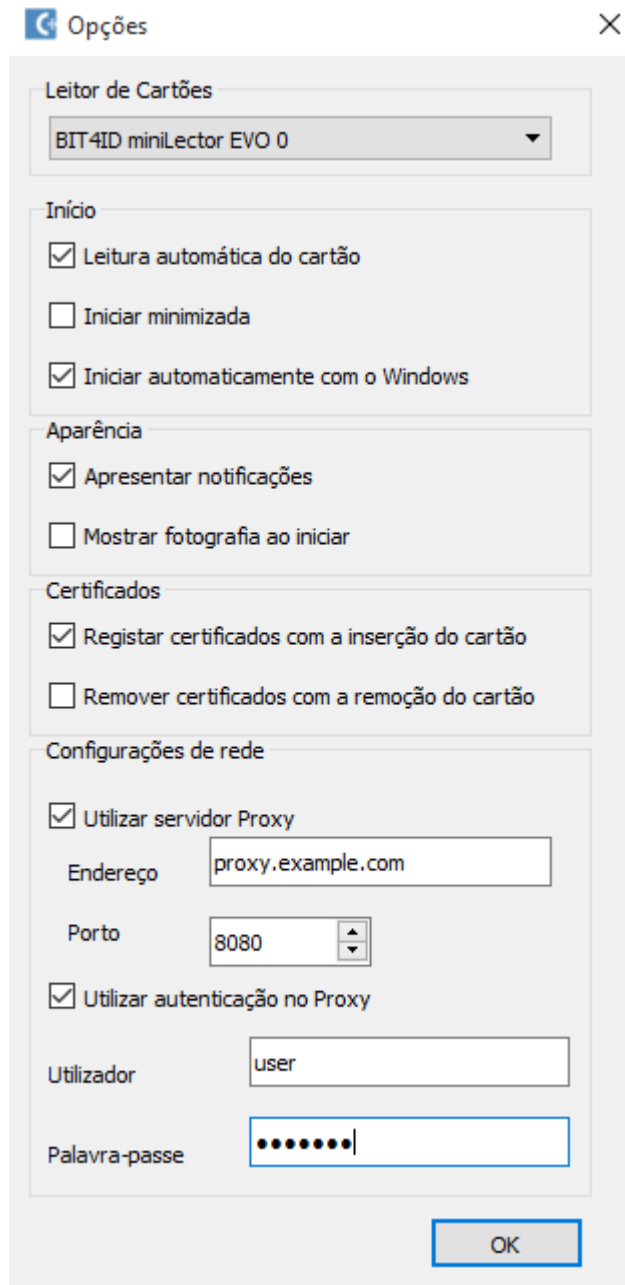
Opções

X

Leitor de Cartões

BIT4ID miniLector EVO 0

Início

Leitura automática do cartão

Iniciar minimizada

Iniciar automaticamente com o Windows

Aparência

Apresentar notificações

Mostrar fotografia ao iniciar

Certificados

Registar certificados com a inserção do cartão

Remover certificados com a remoção do cartão

Configurações de rede

Utilizar servidor Proxy

Endereço proxy.example.com

Porto 8080

Utilizar autenticação no Proxy

Utilizador user

Palavra-passe •••••••

OK